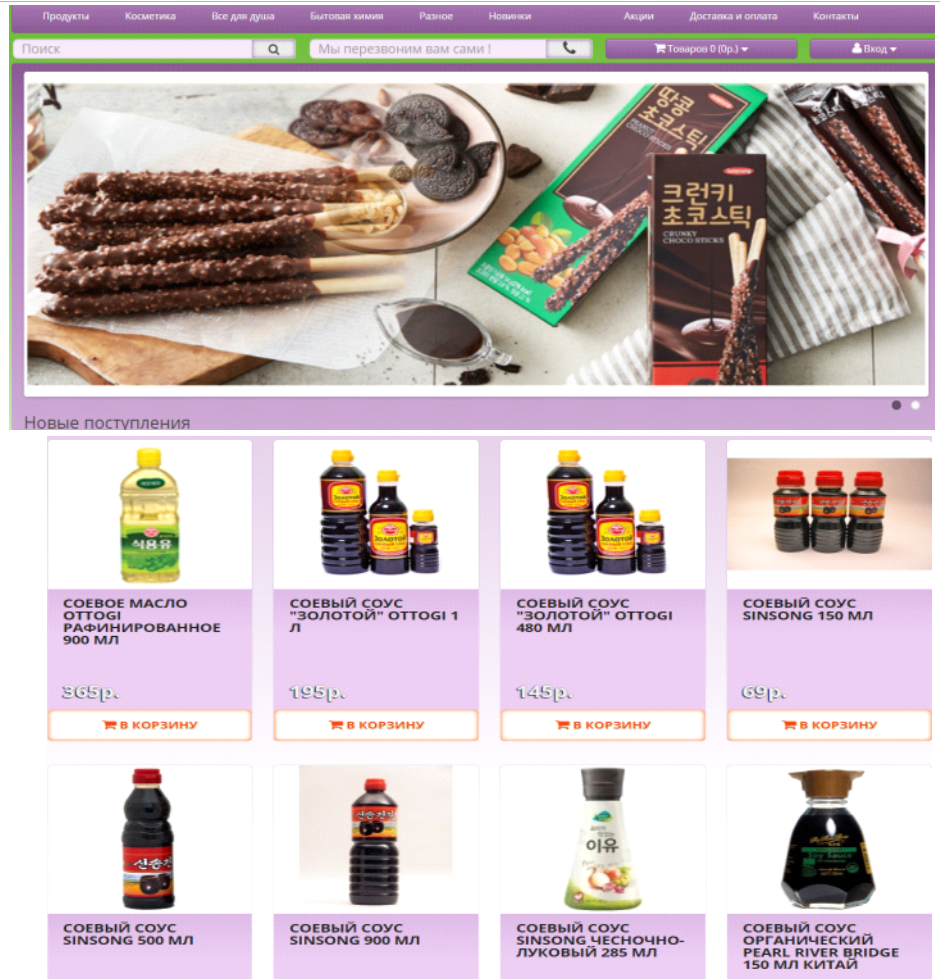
Продукты Косметика Все для душа Бытовая химия Разное Новинки Акции Доставка и оплата Контакты

Поиск

Мы перезвоним вам сами !

Товаров 0 (0р.)

Вход

땅콩 초코스틱

크런키 초코스틱

CRUNKY CHOCO STICKS

Новые поступления

식용유

СОЕВОЕ МАСЛО OTTOGI РАФИНИРОВАННОЕ 900 МЛ

365р.

В КОРЗИНУ

СОЕВЫЙ СОУС "ЗОЛОТОЙ" OTTOGI 1 Л

195р.

В КОРЗИНУ

СОЕВЫЙ СОУС "ЗОЛОТОЙ" OTTOGI 480 МЛ

145р.

В КОРЗИНУ

СОЕВЫЙ СОУС SINSONG 150 МЛ

69р.

В КОРЗИНУ

СОЕВЫЙ СОУС SINSONG 500 МЛ

СОЕВЫЙ СОУС SINSONG 900 МЛ

이유

СОЕВЫЙ СОУС SINSONG ЧЕСНОЧНО-ЛУКОВЫЙ 285 МЛ

Soy Sauce

СОЕВЫЙ СОУС ОРГАНИЧЕСКИЙ PEARL RIVER BRIDGE 150 МЛ КИТАЙ